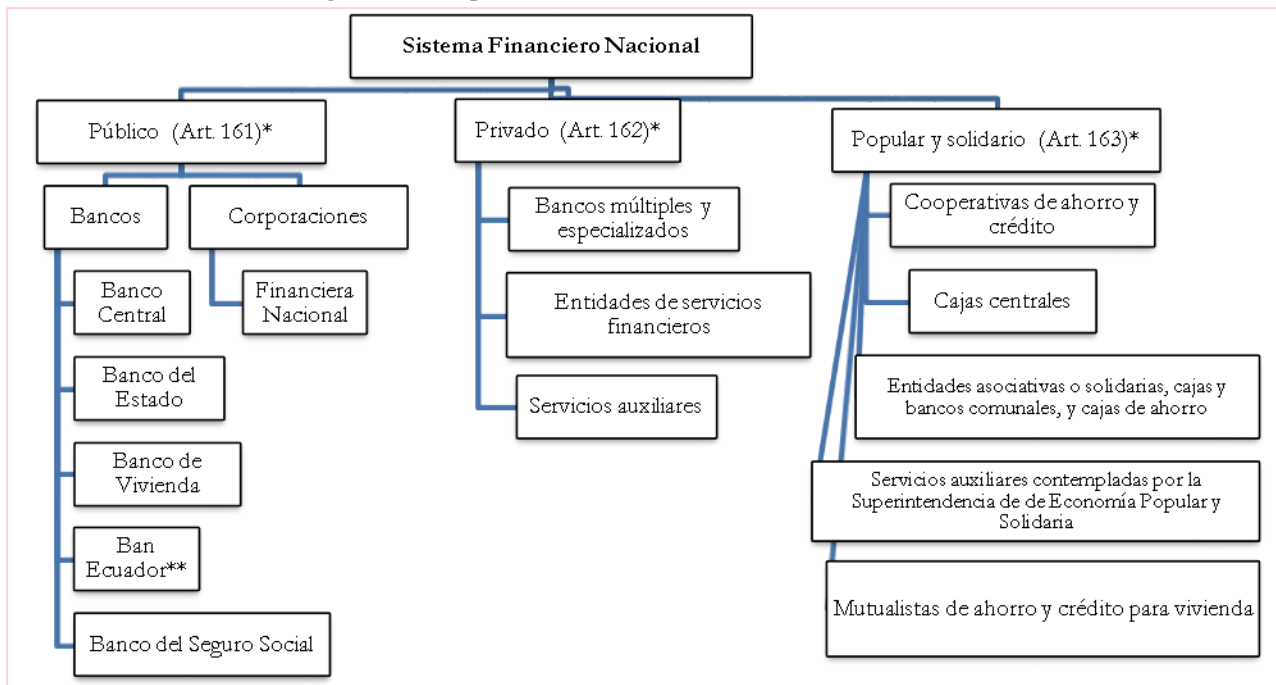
Sistema Financiero Nacional

Público (Art. 161)*

Bancos

Corporaciones

Banco Central

Financiera Nacional

Banco del Estado

Banco de Vivienda

Ban Ecuador**

Banco del Seguro Social

Privado (Art. 162)*

Bancos múltiples y especializados

Entidades de servicios financieros

Servicios auxiliares

Popular y solidario (Art. 163)*

Cooperativas de ahorro y crédito

Cajas centrales

Entidades asociativas o solidarias, cajas y bancos comunales, y cajas de ahorro

Servicios auxiliares contempladas por la Superintendencia de de Economía Popular y Solidaria

Mutualistas de ahorro y crédito para vivienda